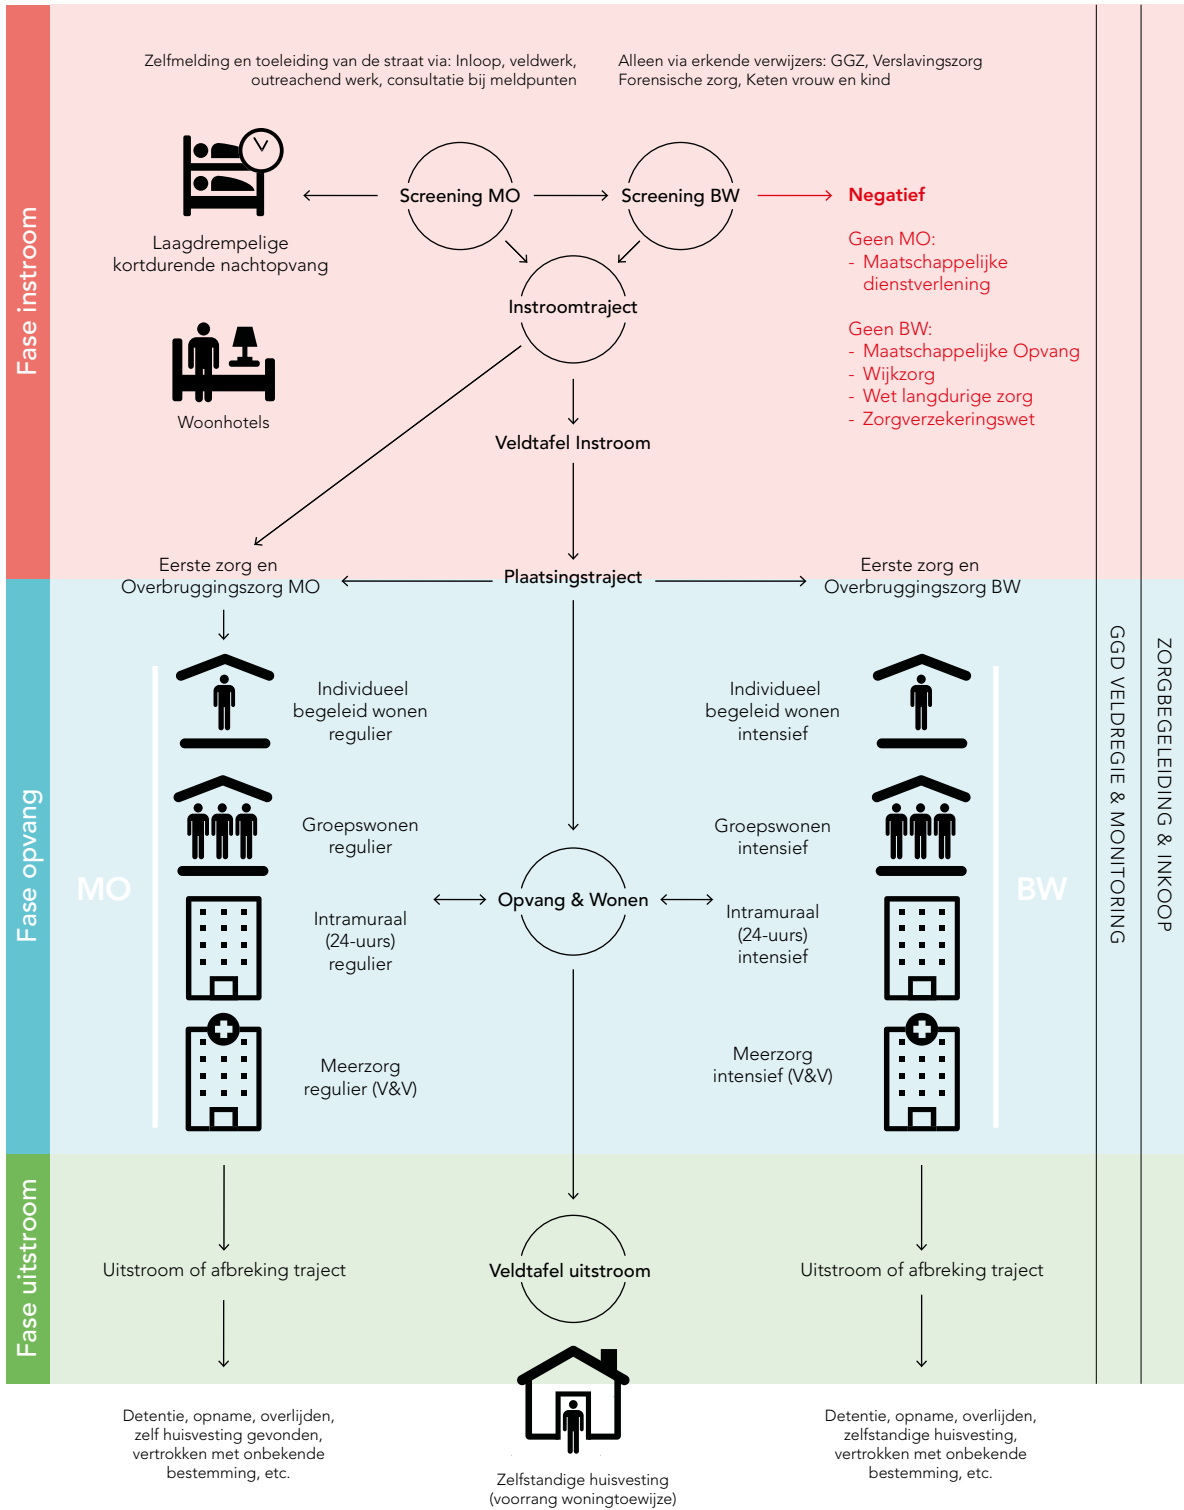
Fase instroom

Zelfmelding en toeleiding van de straat via: Inloop, veldwerk, outreachend werk, consultatie bij meldpunten

Alleen via erkende verwijzers: GGZ, Verslavingszorg Forensische zorg, Keten vrouw en kind

Laagdrempelige kortdurende nachtopvang

Screening MO

Screening BW

Negatief

Geen MO:
- Maatschappelijke dienstverlening

Geen BW:
- Maatschappelijke Opvang
- Wijkzorg
- Wet langdurige zorg
- Zorgverzekeringswet

Instroomtraject

Woonhotels

Veldtafel Instroom

Eerste zorg en Overbruggingszorg MO

Plaatsingstraject

Eerste zorg en Overbruggingszorg BW

Fase opvang

MO

Individueel begeleid wonen regulier

Groepswonen regulier

Intramuraal (24-uurs) regulier

Meerzorg regulier (V&V)

Opvang & Wonen

Individueel begeleid wonen intensief

Groepswonen intensief

Intramuraal (24-uurs) intensief

Meerzorg intensief (V&V)

BW

GGD VELDREGIE & MONITORING

ZORGBEGELEIDING & INKOOP

Fase uitstroom

Uitstroom of afbreking traject

Veldtafel uitstroom

Uitstroom of afbreking traject

Detentie, opname, overlijden, zelf huisvesting gevonden, vertrokken met onbekende bestemming, etc.

Zelfstandige huisvesting (voorrang woningtoewijze)

Detentie, opname, overlijden, zelfstandige huisvesting, vertrokken met onbekende bestemming, etc.